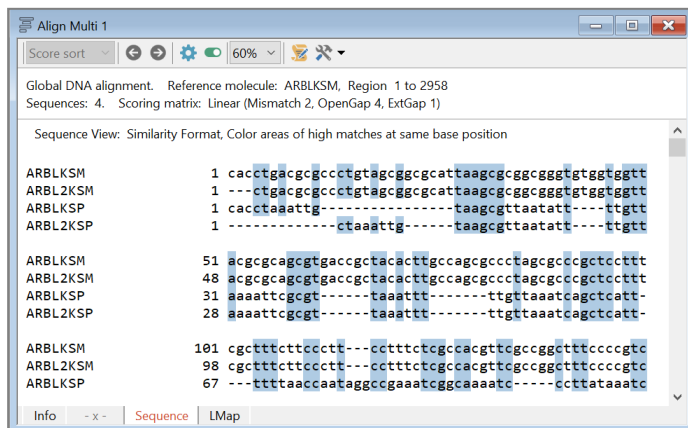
Align Multi 1

Score sort 60%

Global DNA alignment. Reference molecule: ARBLKSM, Region 1 to 2958
Sequences: 4. Scoring matrix: Linear (Mismatch 2, OpenGap 4, ExtGap 1)

Sequence View: Similarity Format, Color areas of high matches at same base position

ARBLKSM 1 cacctgacgcgccctgtagcggcgcattaagcgcggcgggtgtggtggtt
ARBL2KSM 1 ---ctgacgcgccctgtagcggcgcattaagcgcggcgggtgtggtggtt
ARBLKSP 1 cacctaaattg----------------taagcgttaatatt----ttgtt
ARBL2KSP 1 -------------ctaaattg------taagcgttaatatt----ttgtt

ARBLKSM 51 acgcgcagcgtgaccgctacacttgccagcgccctagcgcccgctccttt
ARBL2KSM 48 acgcgcagcgtgaccgctacacttgccagcgccctagcgcccgctccttt
ARBLKSP 31 aaaattcgcgt------taaattt-------ttgttaaatcagctcatt-
ARBL2KSP 28 aaaattcgcgt------taaattt-------ttgttaaatcagctcatt-

ARBLKSM 101 cgctttcttcccttt---cctttctcgccacgttcgccggctttccccgtc
ARBL2KSM 98 cgctttcttcccttt---cctttctcgccacgttcgccggctttccccgtc
ARBLKSP 67 ---ttttaaccaataggccgaaatcggcaaaatc-----ccttataaatc

Info - x - Sequence LMap